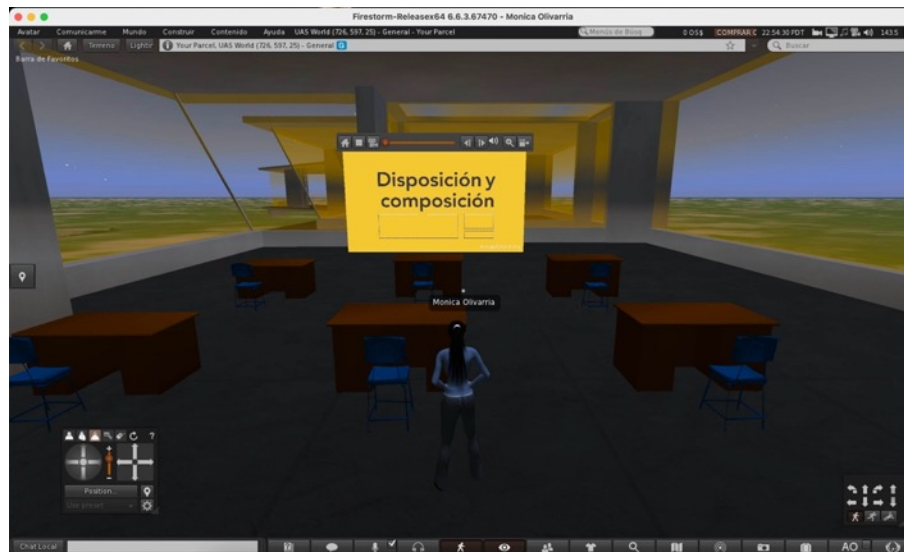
Firestorm-Releasex64 6.6.3.67470 - Monica Olivarria

Avatar Comunicarme Mundo Construir Contenido Ayuda UAS World (726, 597, 25) - General - Your Parcel

Menús de Búsq

0 OS$ COMPRAR L$ 22:54:30 PDT

Terreno Lighting Your Parcel, UAS World (726, 597, 25) - General

Buscar

Barra de Favoritos

Disposición y composición

Monica Olivarria

Position...

Use preset

Chat Local

AO